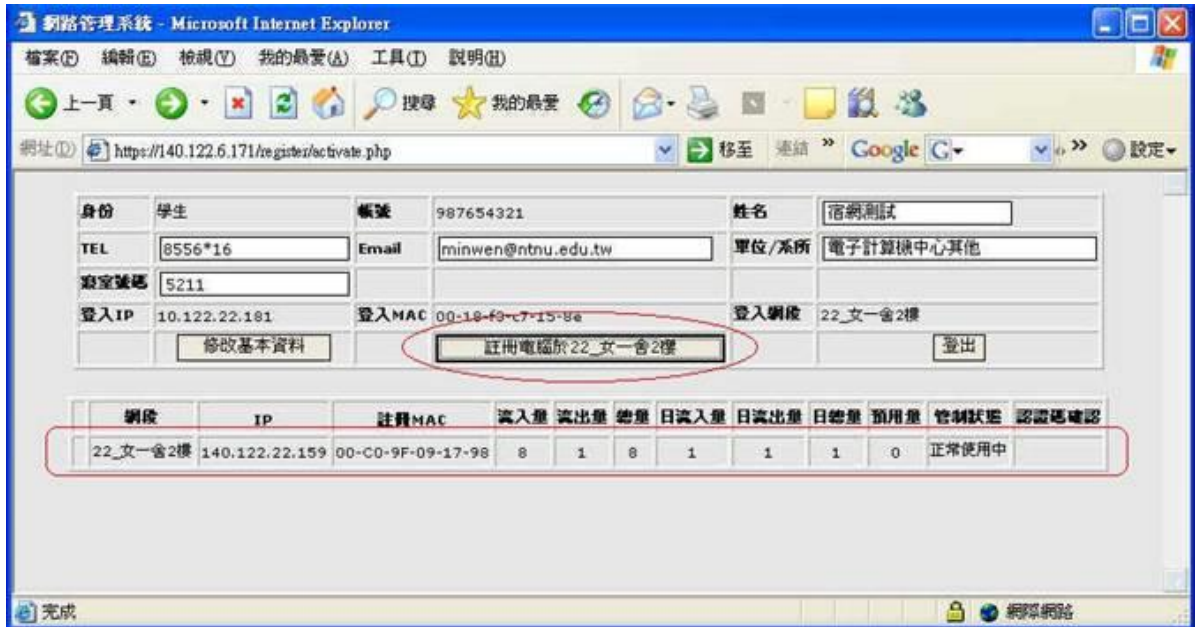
網路管理系統 - Microsoft Internet Explorer

檔案(F) 編輯(E) 檢視(V) 我的最愛(A) 工具(T) 說明(H)

上一頁 搜尋 我的最愛

網址(D) https://140.122.6.171/register/activate.php 移至 連結 » Google G- » 設定

| 身份 | 學生 | 帳號 | 987654321 | 姓名 | 宿網測試 |
|---|---|---|---|---|---|
| TEL | 8556*16 | Email | minwen@ntnu.edu.tw | 單位/系所 | 電子計算機中心其他 |
| 寢室號碼 | 5211 | | | | |
| 登入IP | 10.122.22.181 | 登入MAC | 00-18-f3-c7-15-8e | 登入網段 | 22_文一舍2樓 |
| | 修改基本資料 | | 註冊電腦於22_文一舍2樓 | | 登出 |

| 網段 | IP | 註冊MAC | 流入量 | 流出量 | 總量 | 日流入量 | 日流出量 | 日總量 | 預用量 | 管制狀態 | 認證碼確認 |
|---|---|---|---|---|---|---|---|---|---|---|---|
| 22_文一舍2樓 | 140.122.22.159 | 00-C0-9F-09-17-98 | 8 | 1 | 8 | 1 | 1 | 1 | 0 | 正常使用中 | |

完成 網際網路